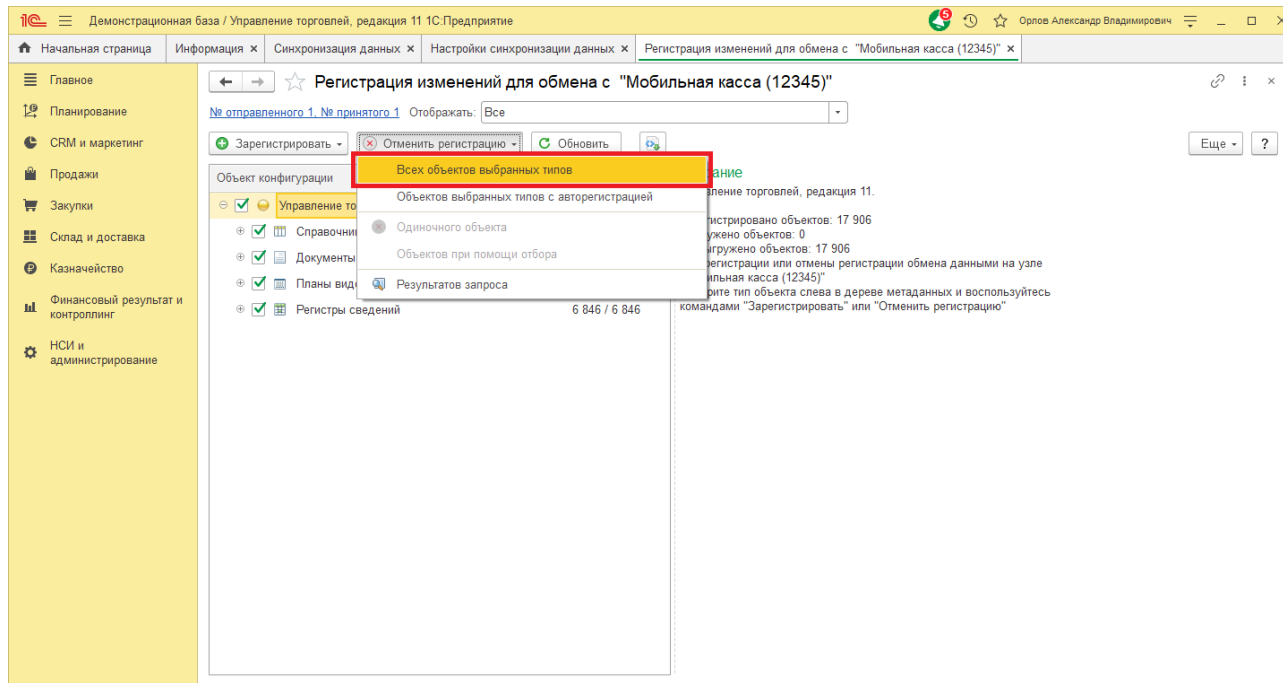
1С Демонстрационная база / Управление торговлей, редакция 11 1С:Предприятие 5 Орлов Александр Владимирович

Начальная страница | Информация × | Синхронизация данных × | Настройки синхронизации данных × | Регистрация изменений для обмена с "Мобильная касса (12345)" ×

Главное
Планирование
CRM и маркетинг
Продажи
Закупки
Склад и доставка
Казначейство
Финансовый результат и контроллинг
НСИ и администрирование

Регистрация изменений для обмена с "Мобильная касса (12345)"

№ отправленного 1, № принятого 1 Отображать: Все

Зарегистрировать | Отменить регистрацию | Обновить | Еще | ?

Всех объектов выбранных типов
Объектов выбранных типов с авторегистрацией
Одиночного объекта
Объектов при помощи отбора
Результатов запроса

Объект конфигурации
Управление то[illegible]
Справочни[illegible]
Документы
Планы вид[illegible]
Регистры сведений 6 846 / 6 846

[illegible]ание
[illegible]вление торговлей, редакция 11.
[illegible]гистрировано объектов: 17 906
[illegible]ужено объектов: 0
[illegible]гружено объектов: 17 906
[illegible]регистрации или отмены регистрации обмена данными на узле
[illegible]ильная касса (12345)"
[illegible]рите тип объекта слева в дереве метаданных и воспользуйтесь командами "Зарегистрировать" или "Отменить регистрацию"